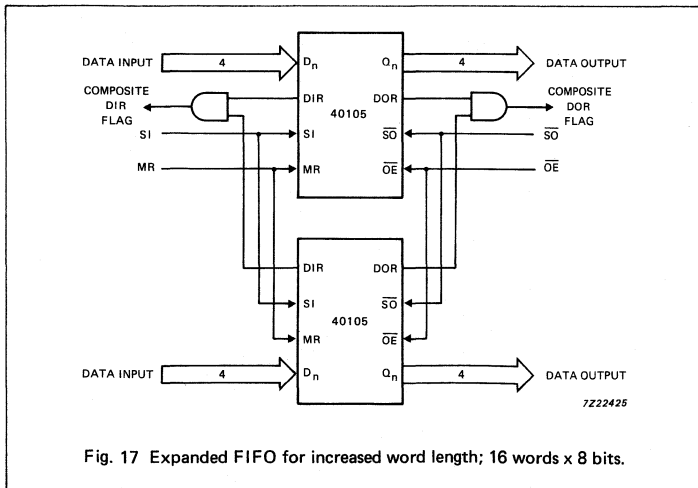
DATA INPUT
4
$D_n$
$Q_n$
4
DATA OUTPUT
COMPOSITE DIR FLAG
DIR
40105
DOR
COMPOSITE DOR FLAG
SI
SI
$\overline{SO}$
$\overline{SO}$
MR
MR
$\overline{OE}$
$\overline{OE}$

DIR
DOR
SI
$\overline{SO}$
40105
MR
$\overline{OE}$
DATA INPUT
4
$D_n$
$Q_n$
4
DATA OUTPUT
7Z22425

Fig. 17 Expanded FIFO for increased word length; 16 words x 8 bits.